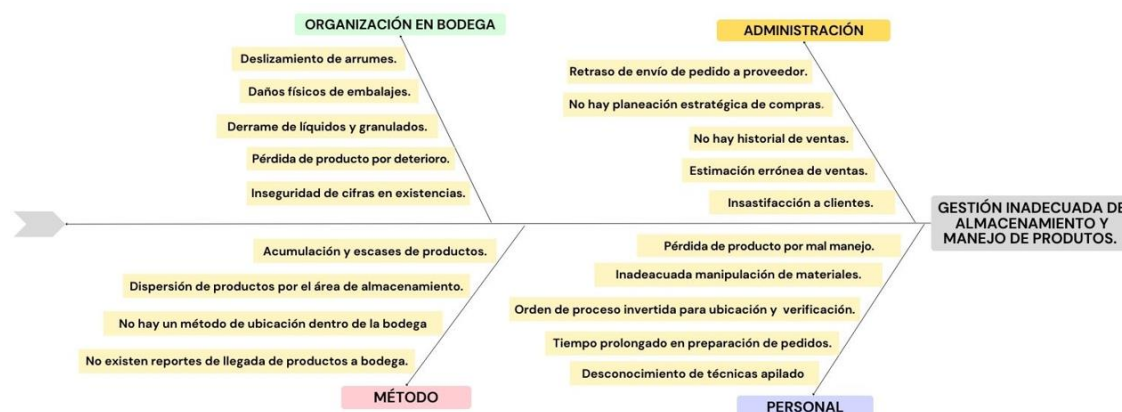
ORGANIZACIÓN EN BODEGA

Deslizamiento de arrumes.

Daños físicos de embalajes.

Derrame de líquidos y granulados.

Pérdida de producto por deterioro.

Inseguridad de cifras en existencias.

ADMINISTRACIÓN

Retraso de envío de pedido a proveedor.

No hay planeación estratégica de compras.

No hay historial de ventas.

Estimación errónea de ventas.

Insastifacción a clientes.

GESTIÓN INADECUADA DE ALMACENAMIENTO Y MANEJO DE PRODUTOS.

Acumulación y escases de productos.

Dispersión de productos por el área de almacenamiento.

No hay un método de ubicación dentro de la bodega

No existen reportes de llegada de productos a bodega.

MÉTODO

Pérdida de producto por mal manejo.

Inadeacuada manipulación de materiales.

Orden de proceso invertida para ubicación y verificación.

Tiempo prolongado en preparación de pedidos.

Desconocimiento de técnicas apilado

PERSONAL